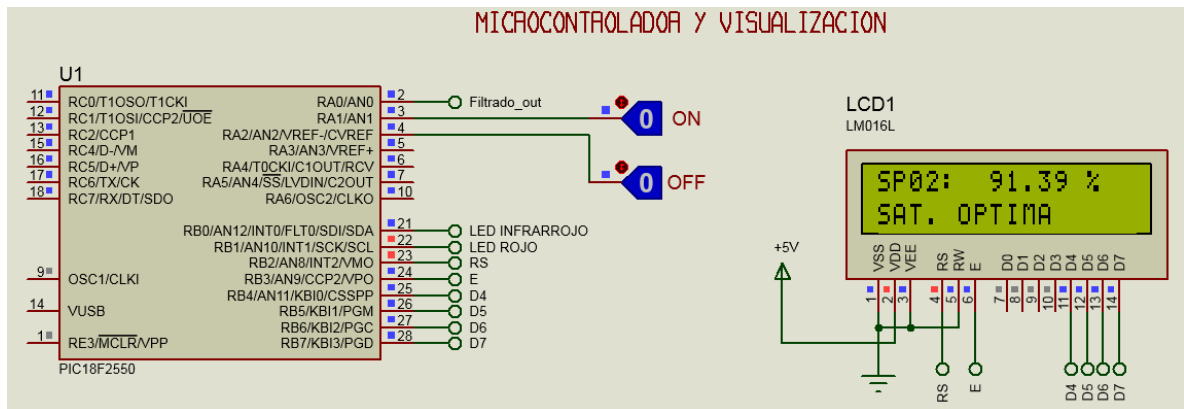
MICROCONTROLADOR Y VISUALIZACION

U1

11 RC0/T1OSO/T1CKI
12 RC1/T1OSI/CCP2/$\overline{UOE}$
13 RC2/CCP1
15 RC4/D-/VM
16 RC5/D+/VP
17 RC6/TX/CK
18 RC7/RX/DT/SDO

9 OSC1/CLKI
14 VUSB
1 RE3/$\overline{MCLR}$/VPP

RA0/AN0 2
RA1/AN1 3
RA2/AN2/VREF-/CVREF 4
RA3/AN3/VREF+ 5
RA4/T0CKI/C1OUT/RCV 6
RA5/AN4/$\overline{SS}$/LVDIN/C2OUT 7
RA6/OSC2/CLKO 10

RB0/AN12/INT0/FLT0/SDI/SDA 21
RB1/AN10/INT1/SCK/SCL 22
RB2/AN8/INT2/VMO 23
RB3/AN9/CCP2/VPO 24
RB4/AN11/KBI0/CSSPP 25
RB5/KBI1/PGM 26
RB6/KBI2/PGC 27
RB7/KBI3/PGD 28

PIC18F2550

Filtrado_out
0 ON
0 OFF

LED INFRARROJO
LED ROJO
RS
E
D4
D5
D6
D7

LCD1
LM016L

SP02: 91.39 %
SAT. OPTIMA

+5V

VSS VDD VEE RS RW E D0 D1 D2 D3 D4 D5 D6 D7
1 2 3 4 5 6 7 8 9 10 11 12 13 14

RS E D4 D5 D6 D7